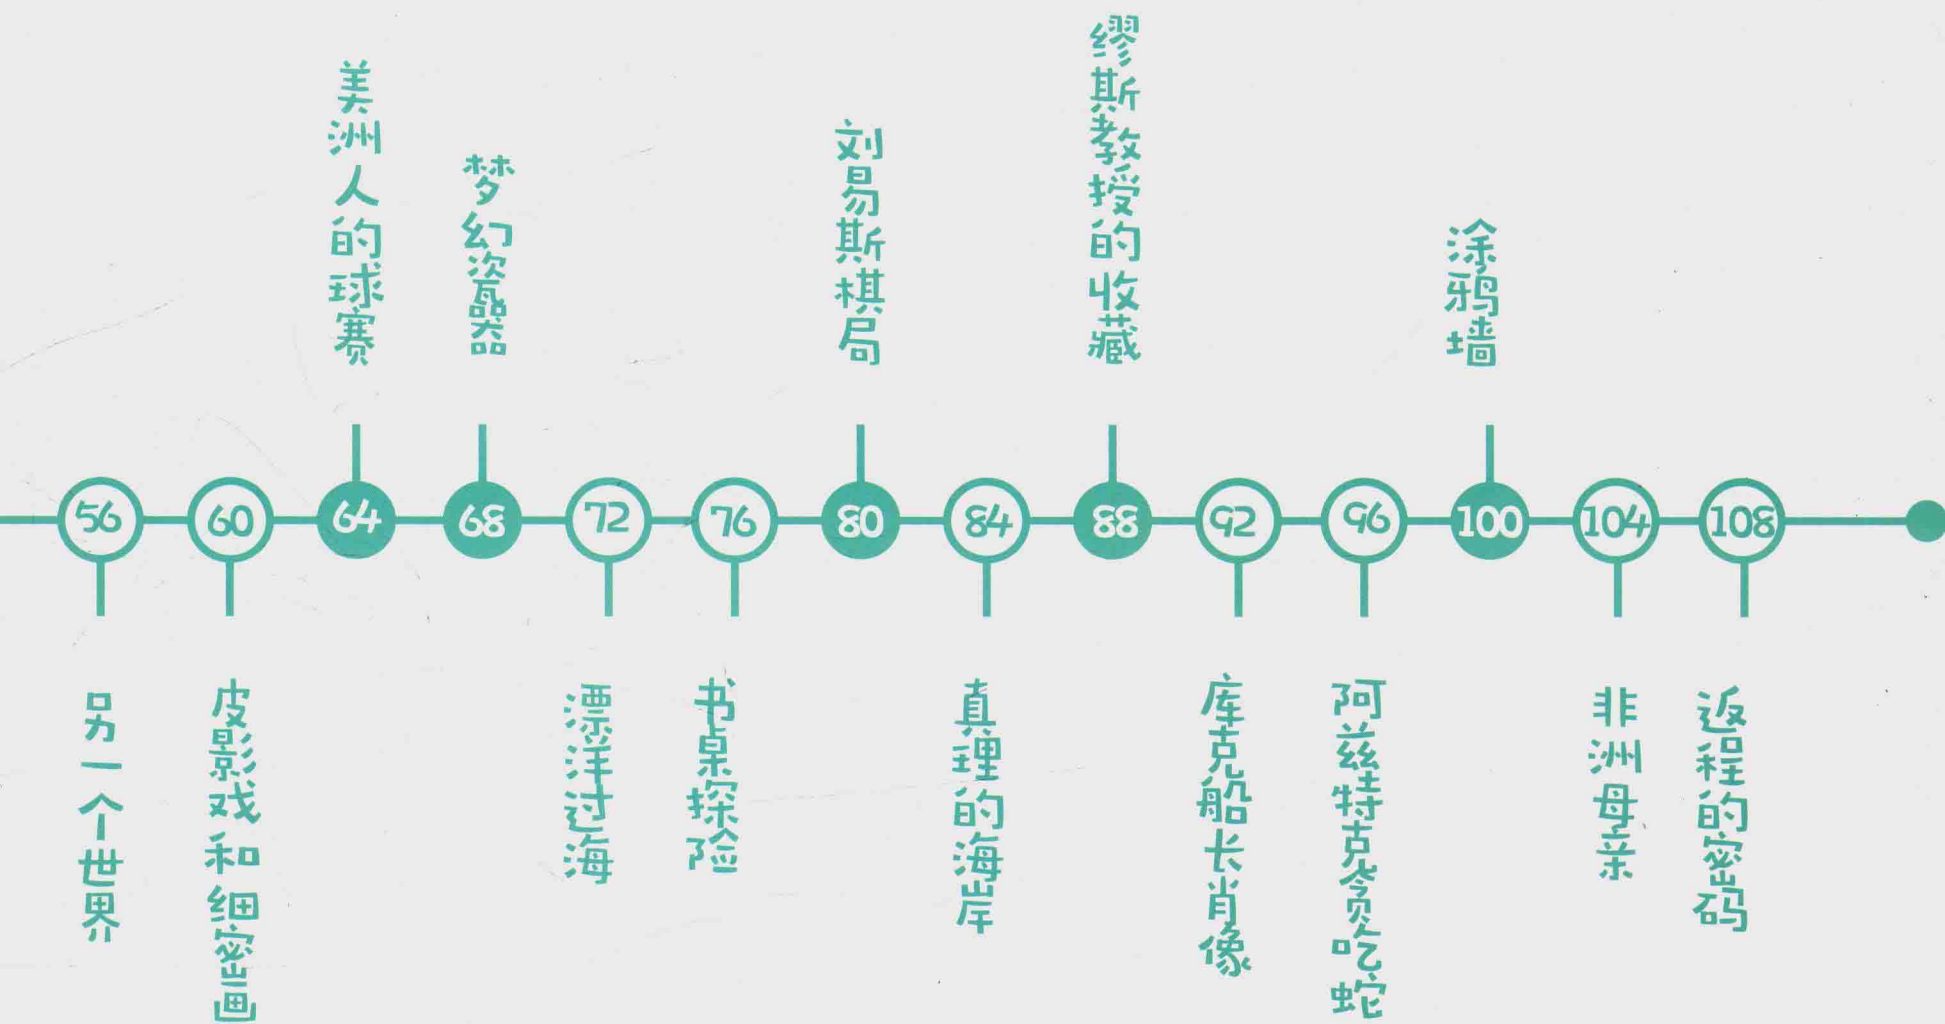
56 另一个世界

60 皮影戏和细密画

64 美洲人的球赛

68 梦幻瓷器

72 漂洋过海

76 书桌探险

80 刘易斯棋局

84 真理的海岸

88 缪斯教授的收藏

92 库克船长肖像

96 阿兹特克贪吃蛇

100 涂鸦墙

104 非洲母亲

108 返程的密码